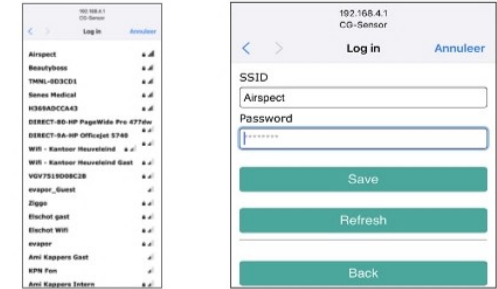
192.168.4.1
CG-Sensor
Log in
Annuleer

Airspect
Beautyboss
TMNL-0D3CD1
Sonos Medical
H369ADCCA43
DIRECT-8D-HP PageWide Pro 477dw
DIRECT-9A-HP OfficeJet 5740
Wifi - Kantoor Heuveleind
Wifi - Kantoor Heuveleind Gast
VGV7519D08C28
evapor_Guest
Ziggo
Elschot gast
Elschot Wifi
evapor
Ami Kappers Gast
KPN Fon
Ami Kappers Intern

192.168.4.1
CG-Sensor
Log in
Annuleer
SSID
Airspect
Password
••••••••
Save
Refresh
Back